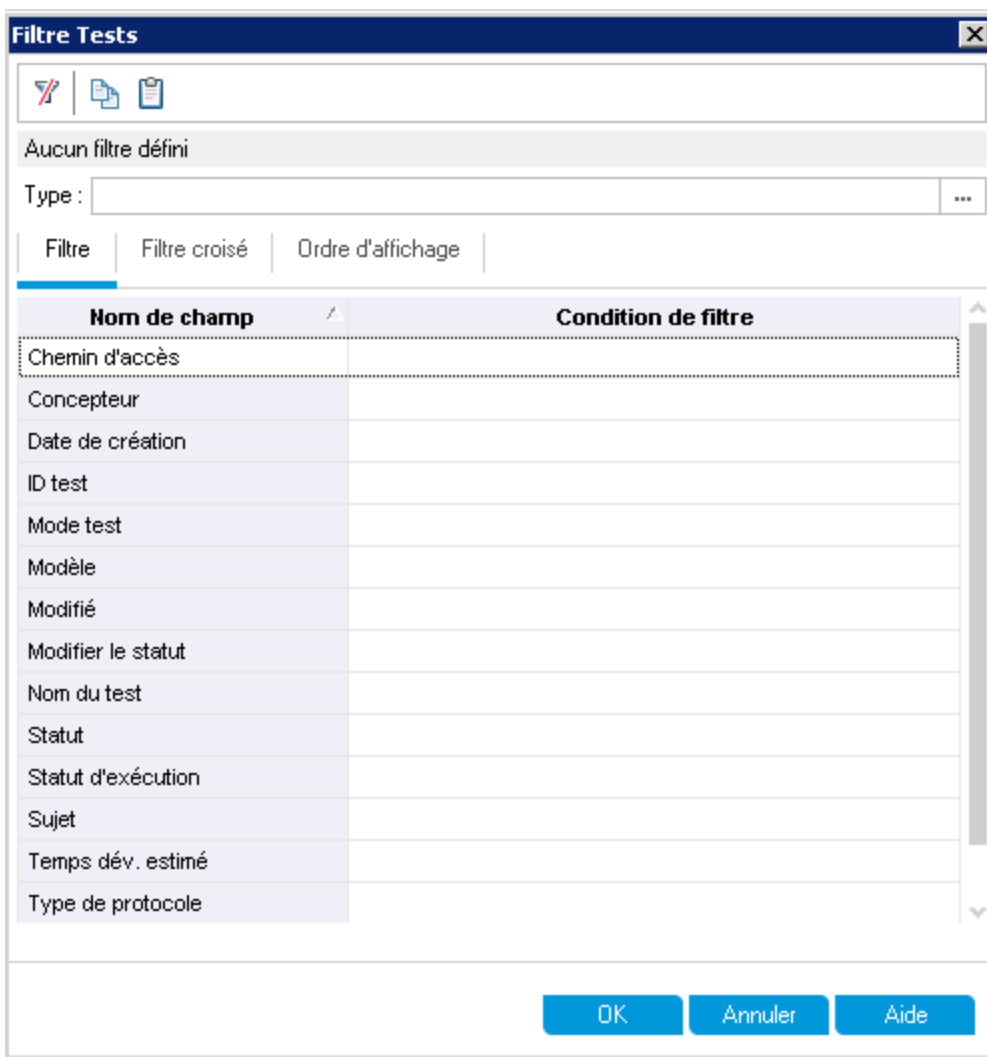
Filtre Tests

Aucun filtre défini

Type : ...

Filtre | Filtre croisé | Ordre d'affichage

| Nom de champ | Condition de filtre |
|---|---|
| Chemin d'accès | |
| Concepteur | |
| Date de création | |
| ID test | |
| Mode test | |
| Modèle | |
| Modifié | |
| Modifier le statut | |
| Nom du test | |
| Statut | |
| Statut d'exécution | |
| Sujet | |
| Temps dév. estimé | |
| Type de protocole | |

OK Annuler Aide